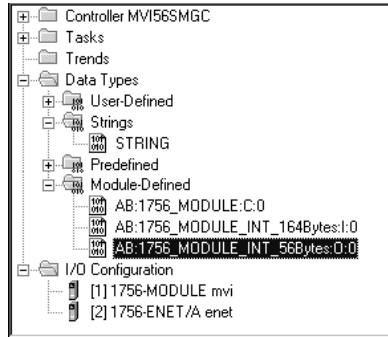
Controller MVI56SMGC
Tasks
Trends
Data Types
User-Defined
Strings
STRING
Predefined
Module-Defined
AB:1756_MODULE:C:0
AB:1756_MODULE_INT_164Bytes:I:0
AB:1756_MODULE_INT_56Bytes:O:0
I/O Configuration
[1] 1756-MODULE mvi
[2] 1756-ENET/A enet